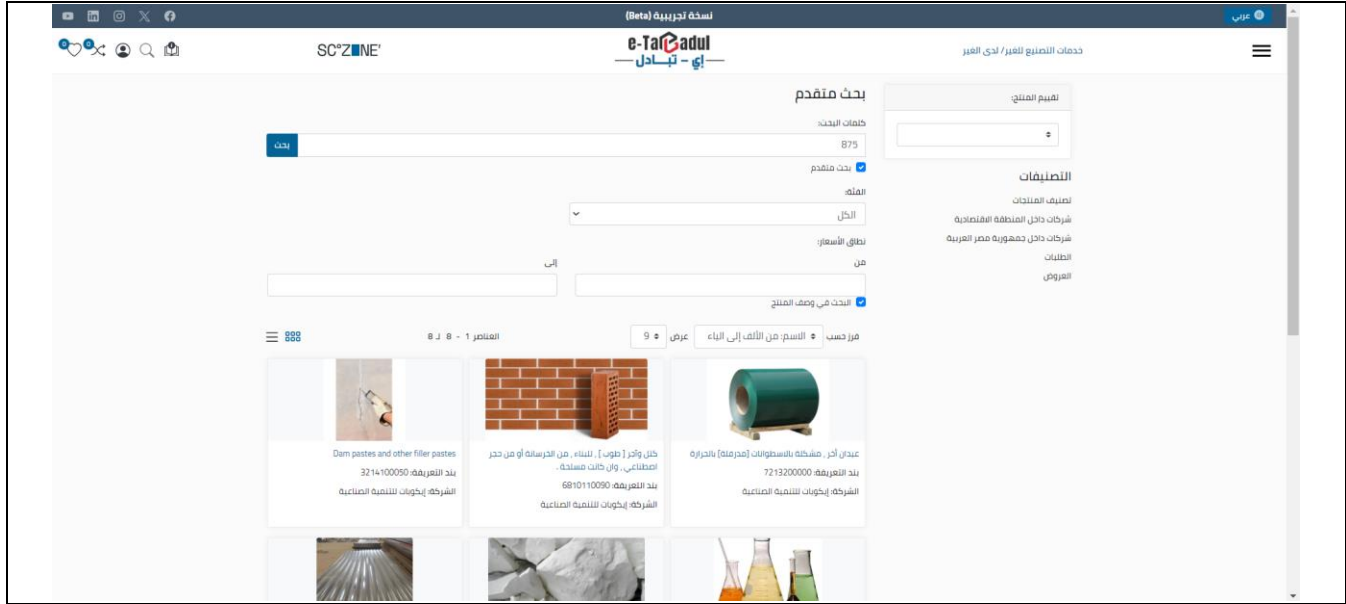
نسخة تجريبية (Beta)

عربي

e-Tabadul
إي - تبادل

SC°ZONE'

خدمات التصنيع للغير/ لدى الغير

0 0

تقييم المنتج:

التصنيفات

تصنيف المنتجات
شركات داخل المنطقة الاقتصادية
شركات داخل جمهورية مصر العربية
الطلبات
العروض

بحث متقدم

كلمات البحث:
875
بحث
بحث متقدم

الفئة:
الكل

نطاق الأسعار:
من
إلى

البحث في وصف المنتج

فرز حسب الاسم: من الألف إلى الياء عرض 9
العناصر 1 - 8 ل 8

عيدان أخر , مشكلة بالاسطوانات [مدرفلة] بالحرارة
بند التعريفة: 7213200000
الشركة: إيكوبات للتنمية الصناعية

كتل وآجر [ طوب ] , للبناء , من الخرسانة أو من حجر اصطناعي , وإن كانت مسلحة .
بند التعريفة: 6810110090
الشركة: إيكوبات للتنمية الصناعية

Dam pastes and other filler pastes
بند التعريفة: 3214100050
الشركة: إيكوبات للتنمية الصناعية